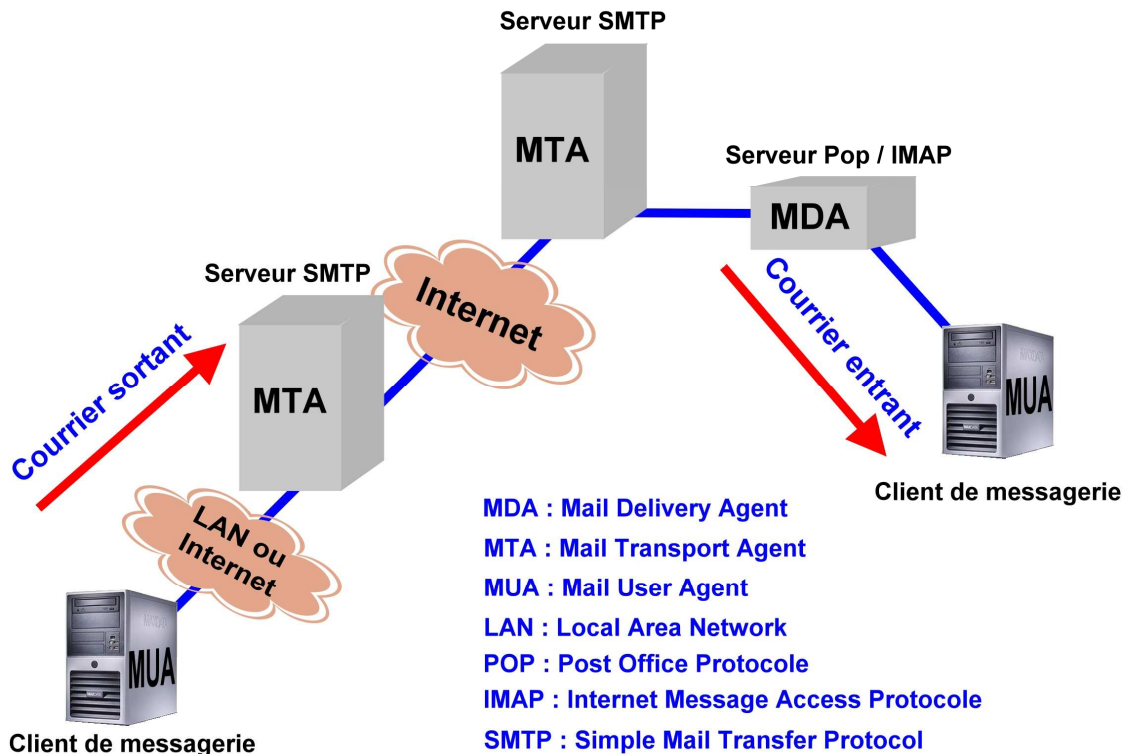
Serveur SMTP

MTA

Serveur Pop / IMAP

MDA

Serveur SMTP

Internet

Courrier entrant

Courrier sortant

MTA

MUA

Client de messagerie

LAN ou Internet

MDA : Mail Delivery Agent

MTA : Mail Transport Agent

MUA : Mail User Agent

LAN : Local Area Network

POP : Post Office Protocole

IMAP : Internet Message Access Protocole

SMTP : Simple Mail Transfer Protocol

MUA

Client de messagerie